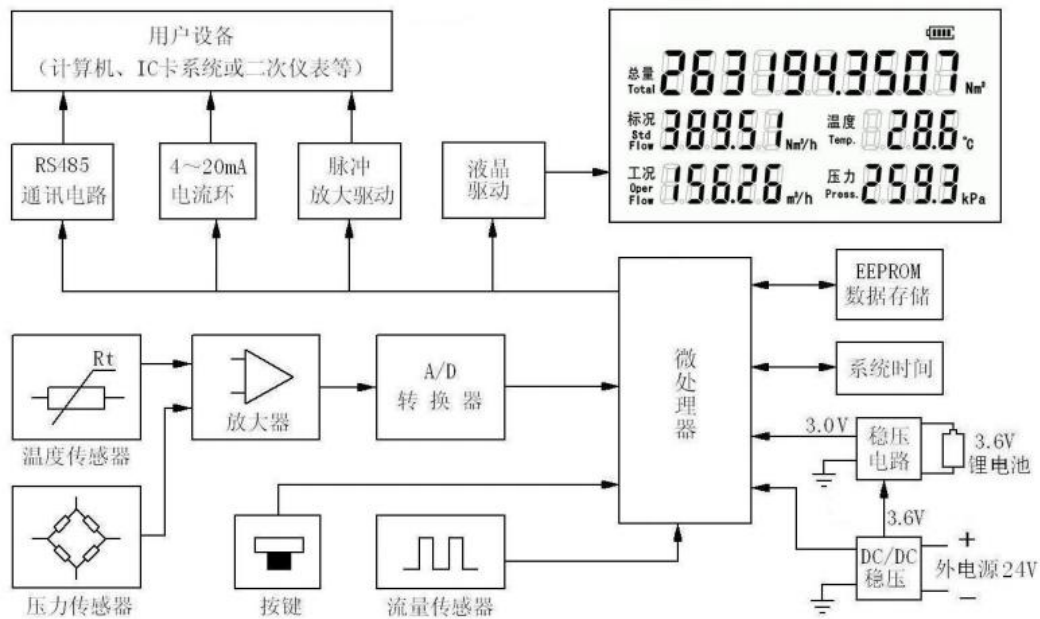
用户设备
（计算机、IC卡系统或二次仪表等）

RS485
通讯电路

4～20mA
电流环

脉冲
放大驱动

液晶
驱动

总量
Total
26319435007
Nm³

标况
Std
Flow
389.51
Nm³/h

温度
Temp.
28.6
℃

工况
Oper
Flow
156.26
m³/h

压力
Press.
259.3
kPa

EEPROM
数据存储

Rt

温度传感器

放大器

A/D
转换器

微处理器

系统时间

3.0V

稳压
电路

3.6V
锂电池

压力传感器

按键

流量传感器

3.6V

DC/DC
稳压

+
外电源24V
−